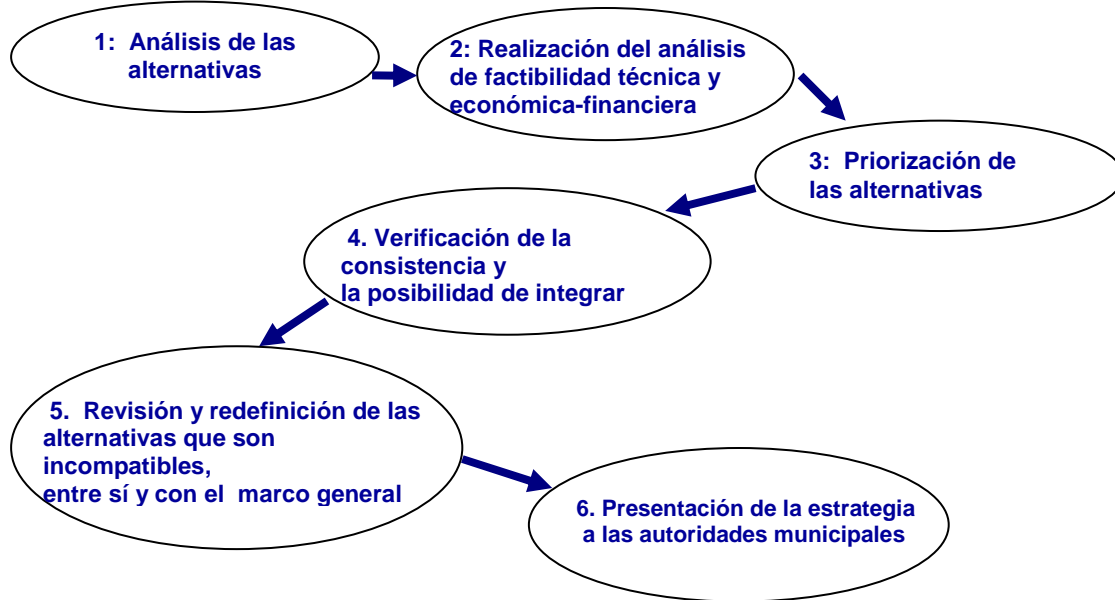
1: Análisis de las alternativas

2: Realización del análisis de factibilidad técnica y económica-financiera

3: Priorización de las alternativas

4. Verificación de la consistencia y la posibilidad de integrar

5. Revisión y redefinición de las alternativas que son incompatibles, entre sí y con el marco general

6. Presentación de la estrategia a las autoridades municipales